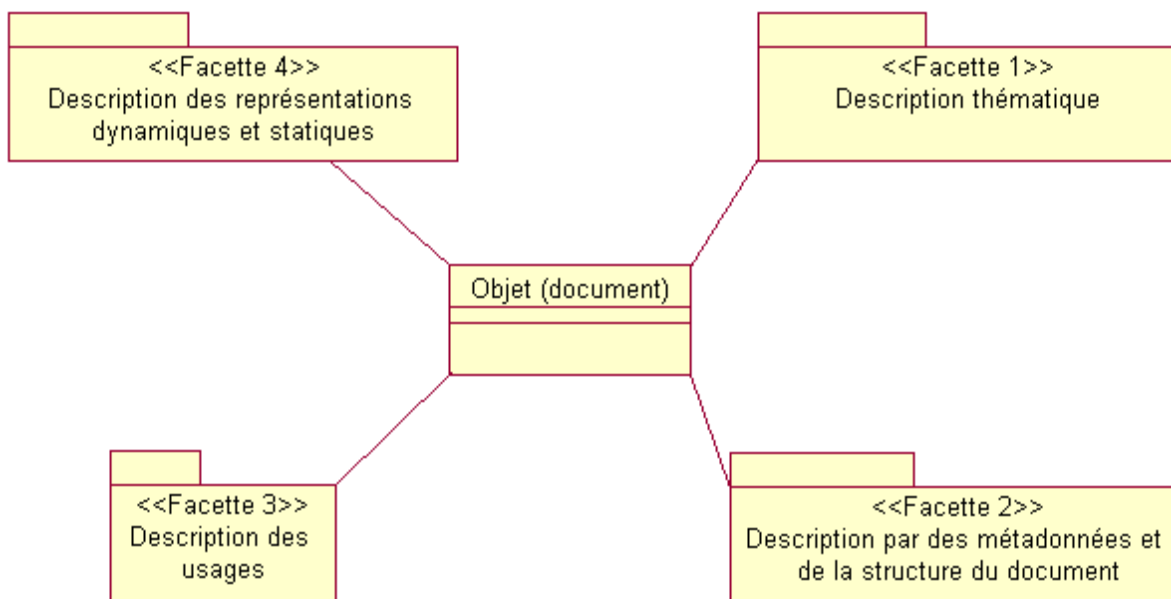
<<Facette 4>>
Description des représentations dynamiques et statiques

<<Facette 1>>
Description thématique

Objet (document)

<<Facette 3>>
Description des usages

<<Facette 2>>
Description par des métadonnées et de la structure du document